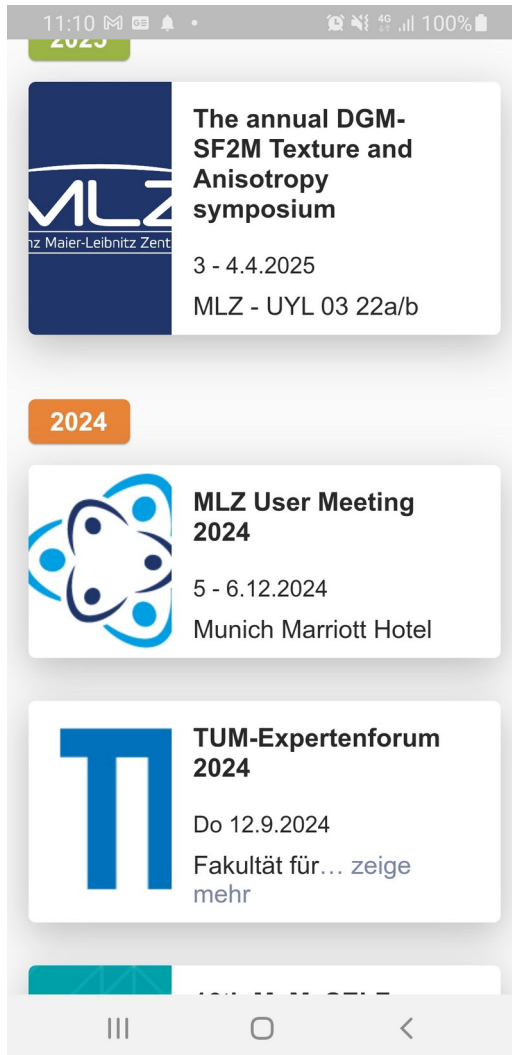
11:10 100%

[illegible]

MLZ
nz Maier-Leibnitz Zent

The annual DGM-SF2M Texture and Anisotropy symposium

3 - 4.4.2025

MLZ - UYL 03 22a/b

2024

MLZ User Meeting 2024

5 - 6.12.2024

Munich Marriott Hotel

TUM-Expertenforum 2024

Do 12.9.2024

Fakultät für… zeige mehr

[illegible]